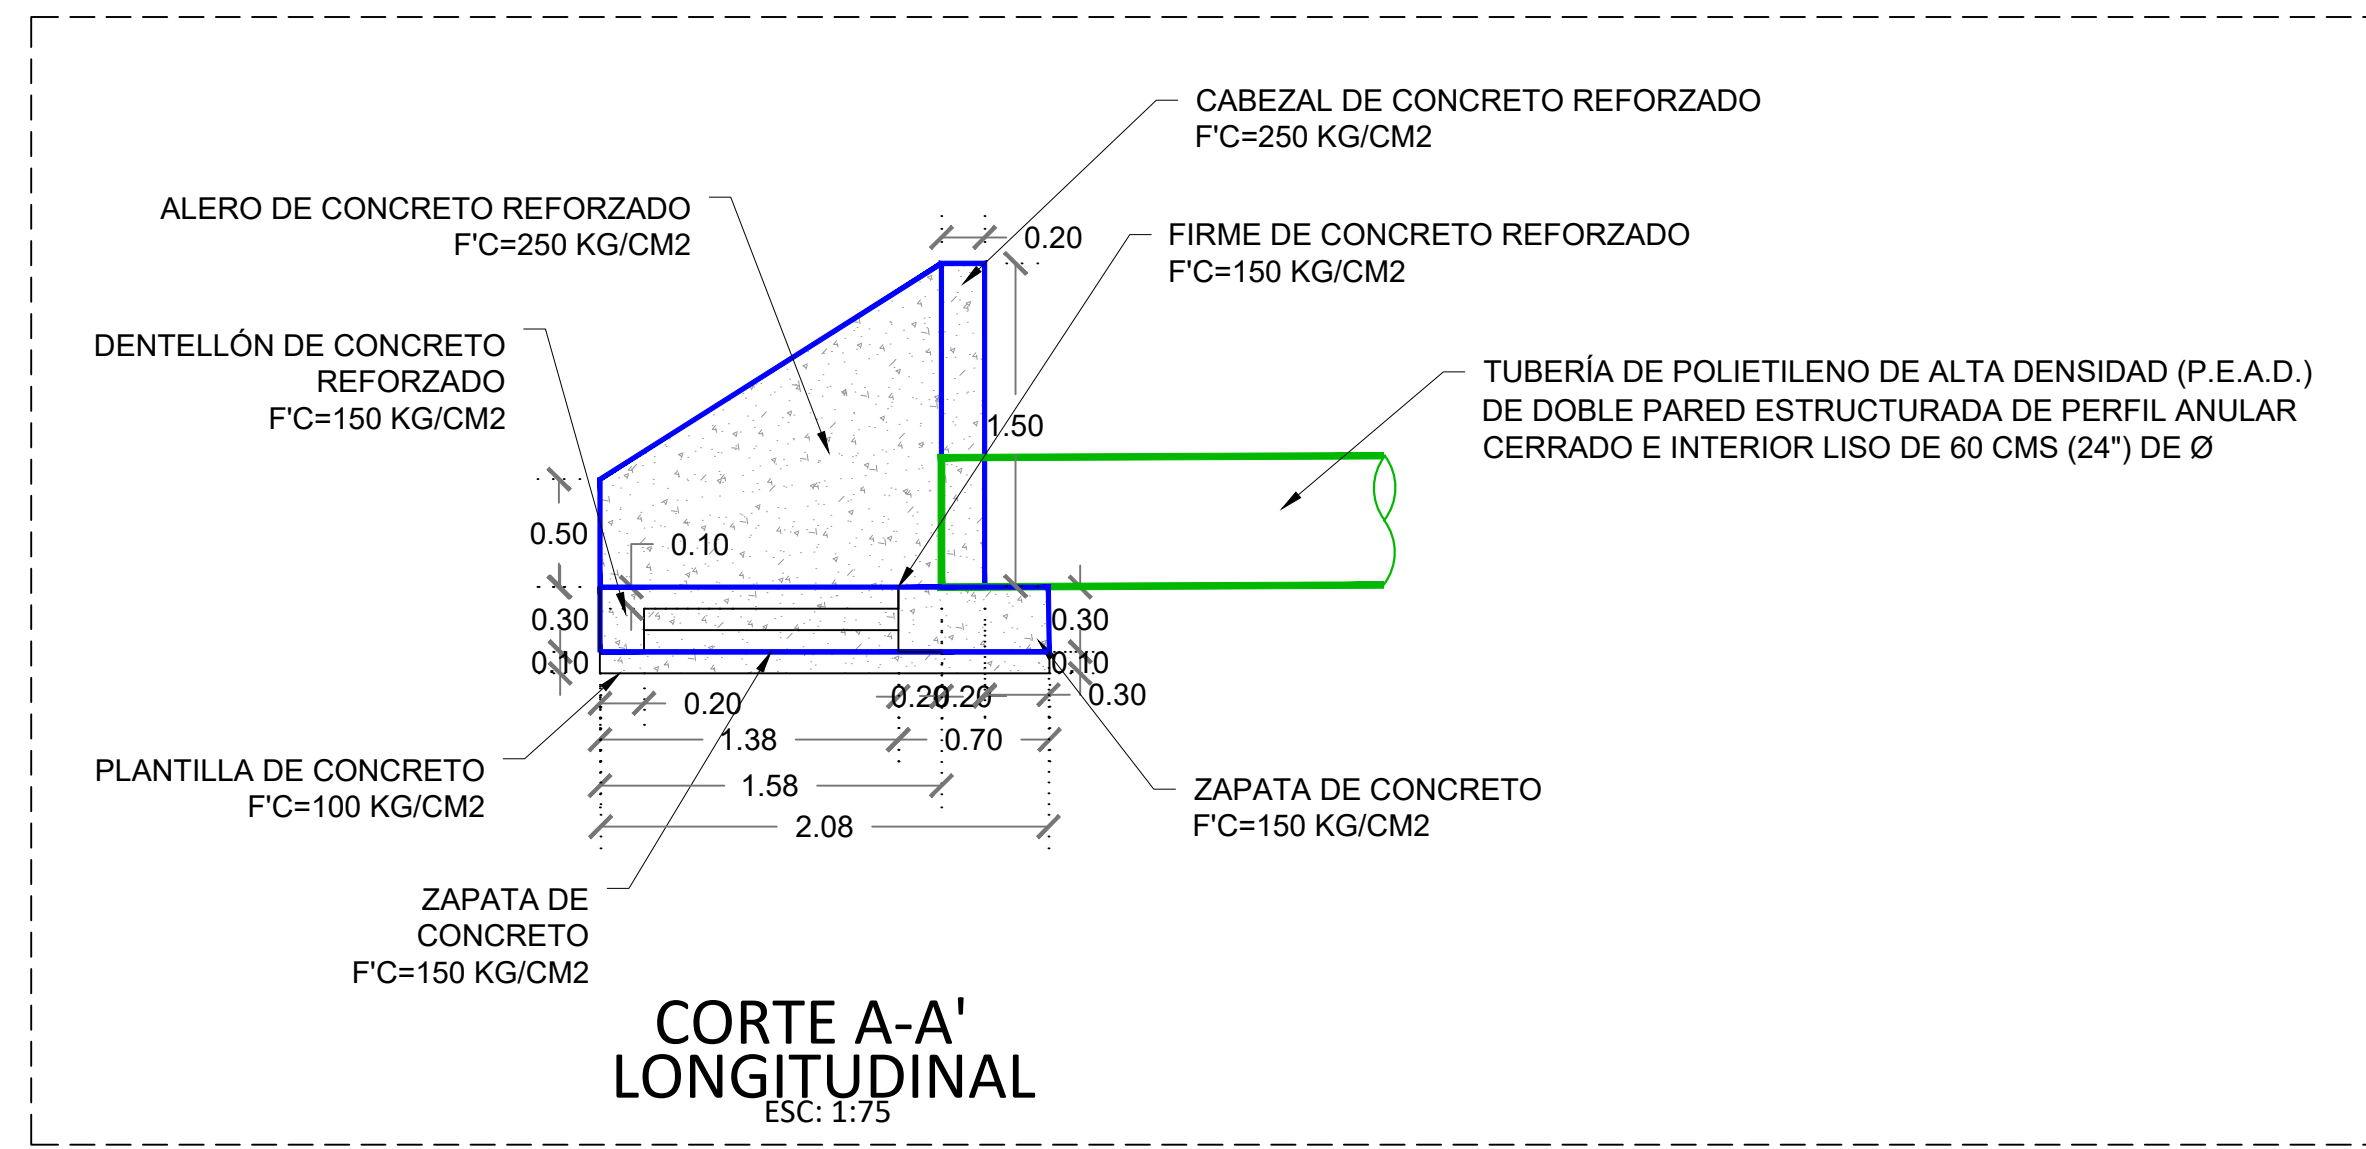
CABEZAL DE CONCRETO REFORZADO
F'C=250 KG/CM2

ALERO DE CONCRETO REFORZADO
F'C=250 KG/CM2

0.20

FIRME DE CONCRETO REFORZADO
F'C=150 KG/CM2

DENTELLÓN DE CONCRETO
REFORZADO
F'C=150 KG/CM2

TUBERÍA DE POLIETILENO DE ALTA DENSIDAD (P.E.A.D.)
DE DOBLE PARED ESTRUCTURADA DE PERFIL ANULAR
CERRADO E INTERIOR LISO DE 60 CMS (24") DE Ø

1.50

0.50

0.10

0.30

0.10

0.30

0.10

0.30

0.20

0.20

0.20

1.38

0.70

1.58

2.08

PLANTILLA DE CONCRETO
F'C=100 KG/CM2

ZAPATA DE CONCRETO
F'C=150 KG/CM2

ZAPATA DE
CONCRETO
F'C=150 KG/CM2

CORTE A-A'
LONGITUDINAL
ESC: 1:75